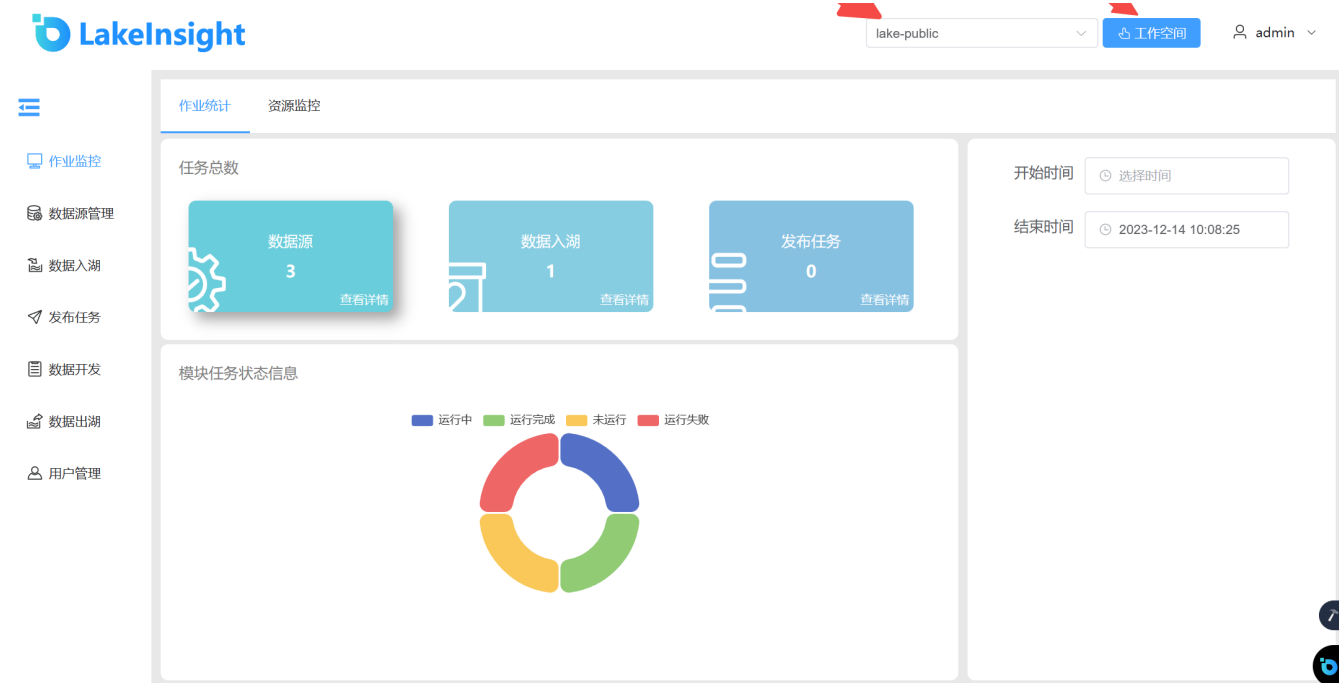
LakeInsight

lake-public

工作空间

admin

作业监控

数据源管理

数据入湖

发布任务

数据开发

数据出湖

用户管理

作业统计

资源监控

任务总数

数据源
3
查看详情

数据入湖
1
查看详情

发布任务
0
查看详情

开始时间 选择时间

结束时间 2023-12-14 10:08:25

模块任务状态信息

运行中 运行完成 未运行 运行失败